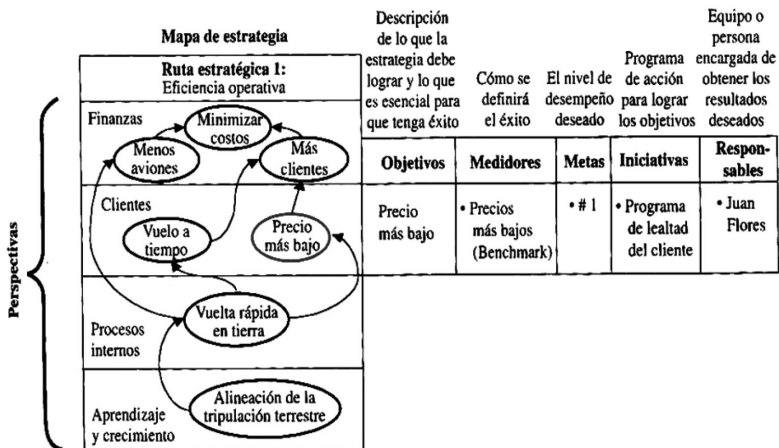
Mapa de estrategia

Ruta estratégica 1: Eficiencia operativa

Perspectivas

Finanzas
Minimizar costos
Menos aviones
Más clientes

Clientes
Vuelo a tiempo
Precio más bajo

Procesos internos
Vuelta rápida en tierra

Aprendizaje y crecimiento
Alineación de la tripulación terrestre

| Descripción de lo que la estrategia debe lograr y lo que es esencial para que tenga éxito | Cómo se definirá el éxito | El nivel de desempeño deseado | Programa de acción para lograr los objetivos | Equipo o persona encargada de obtener los resultados deseados |
|---|---|---|---|---|
| **Objetivos** | **Medidores** | **Metas** | **Iniciativas** | **Responsables** |
| Precio más bajo | • Precios más bajos (Benchmark) | • # 1 | • Programa de lealtad del cliente | • Juan Flores |